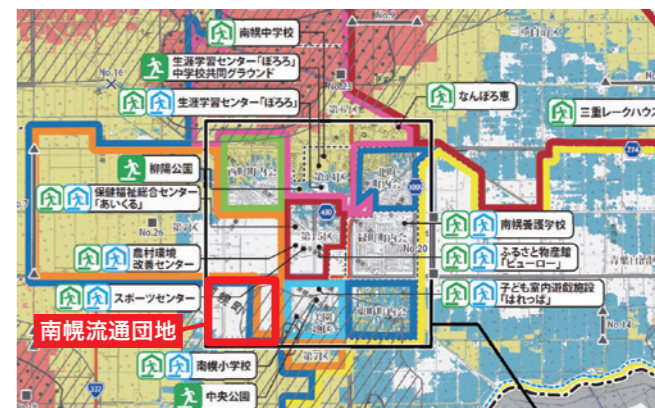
南幌中学校

No.9

生涯学習センター「ぽろろ」中学校共同グラウンド

No.16

生涯学習センター「ぽろろ」

なんぽろ恵

三重レークハウス

柳陽公園

保健福祉総合センター「あいくる」

No.26

農村環境改善センター

南幌養護学校

ふるさと物産館「ビューロー」

No.20

スポーツセンター

子ども室内遊戯施設「はれっぱ」

No.14

南幌流通団地

南幌小学校

中央公園

430

1002

774

337